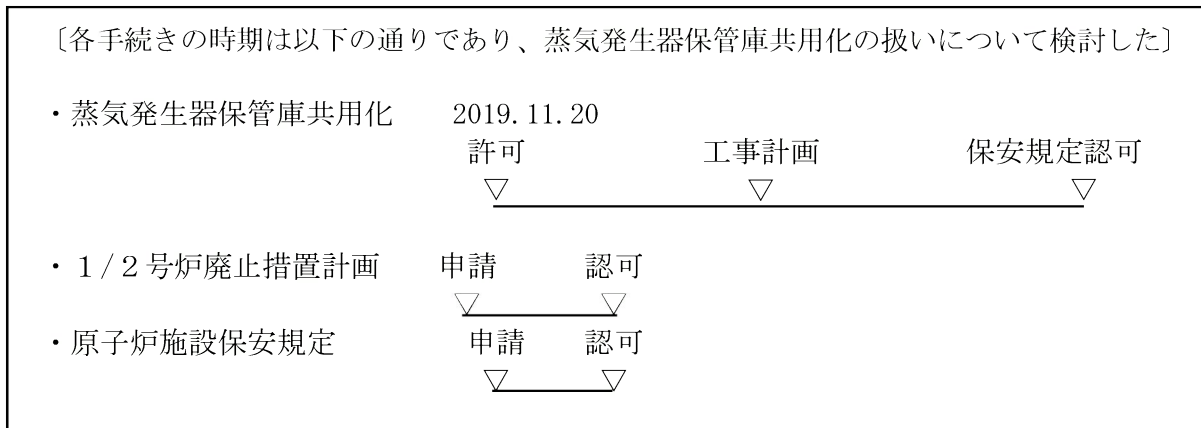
〔各手続きの時期は以下の通りであり、蒸気発生器保管庫共用化の扱いについて検討した〕

・蒸気発生器保管庫共用化　2019.11.20
許可　工事計画　保安規定認可

・1/2号炉廃止措置計画　申請　認可

・原子炉施設保安規定　申請　認可